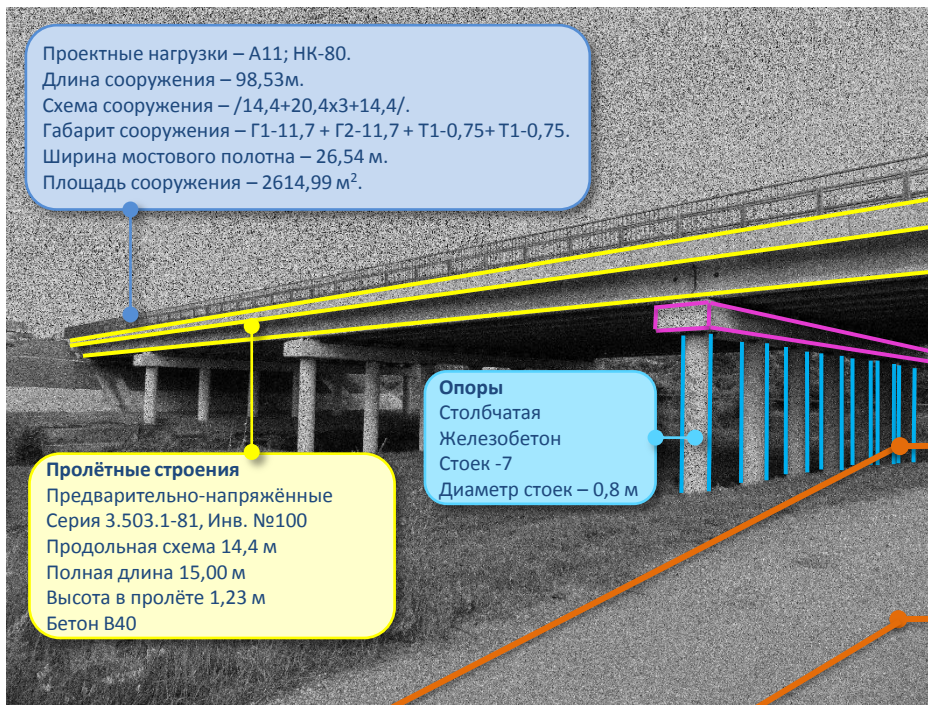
Проектные нагрузки – А11; НК-80.
Длина сооружения – 98,53м.
Схема сооружения – /14,4+20,4х3+14,4/.
Габарит сооружения – Г1-11,7 + Г2-11,7 + Т1-0,75+ Т1-0,75.
Ширина мостового полотна – 26,54 м.
Площадь сооружения – 2614,99 м$^2$.

Опоры
Столбчатая
Железобетон
Стоек -7
Диаметр стоек – 0,8 м

Пролётные строения
Предварительно-напряжённые
Серия 3.503.1-81, Инв. №100
Продольная схема 14,4 м
Полная длина 15,00 м
Высота в пролёте 1,23 м
Бетон В40